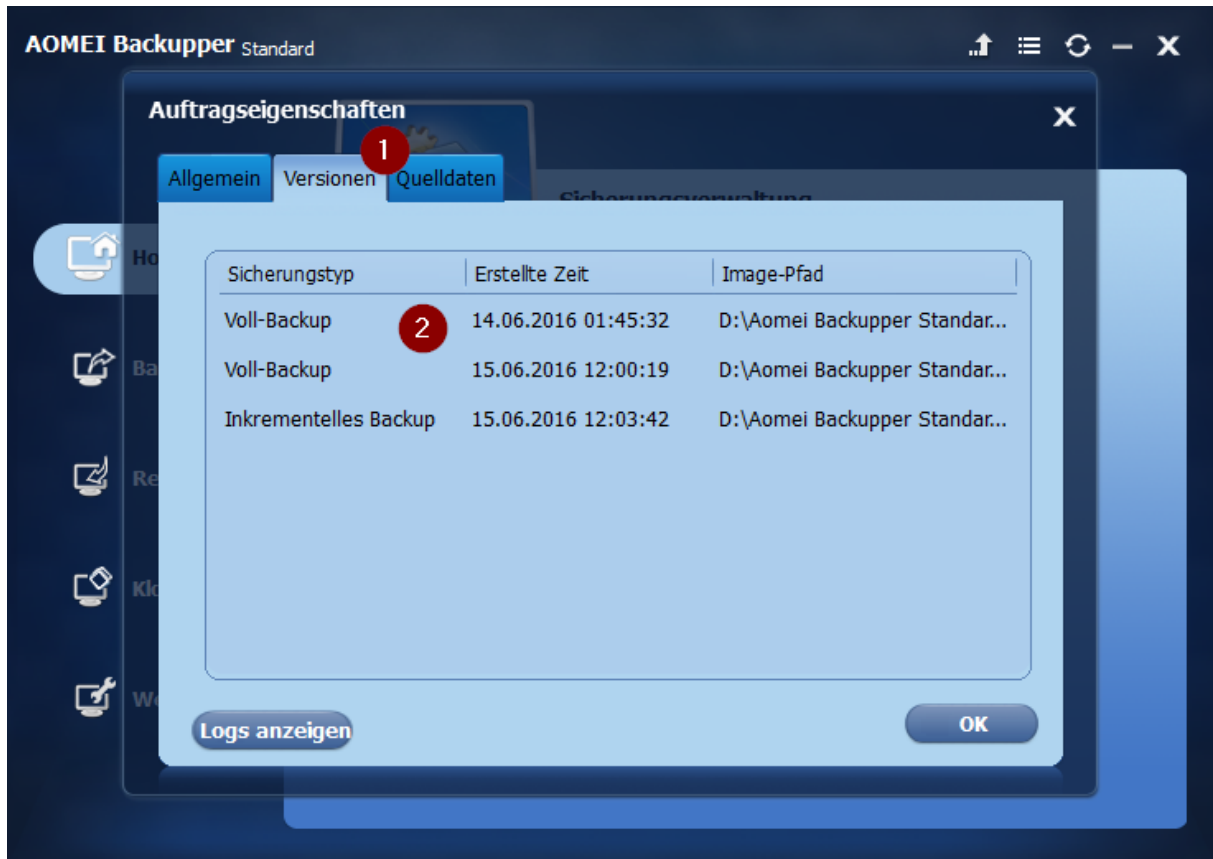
AOMEI Backupper Standard

Auftragseigenschaften

1

Allgemein | Versionen | Quelldaten

Sicherungsverwaltung

Ho

Ba

Re

Kl

We

| Sicherungstyp | Erstellte Zeit | Image-Pfad |
|---|---|---|
| Voll-Backup | 14.06.2016 01:45:32 | D:\Aomei Backupper Standar... |
| Voll-Backup | 15.06.2016 12:00:19 | D:\Aomei Backupper Standar... |
| Inkrementelles Backup | 15.06.2016 12:03:42 | D:\Aomei Backupper Standar... |

2

Logs anzeigen

OK